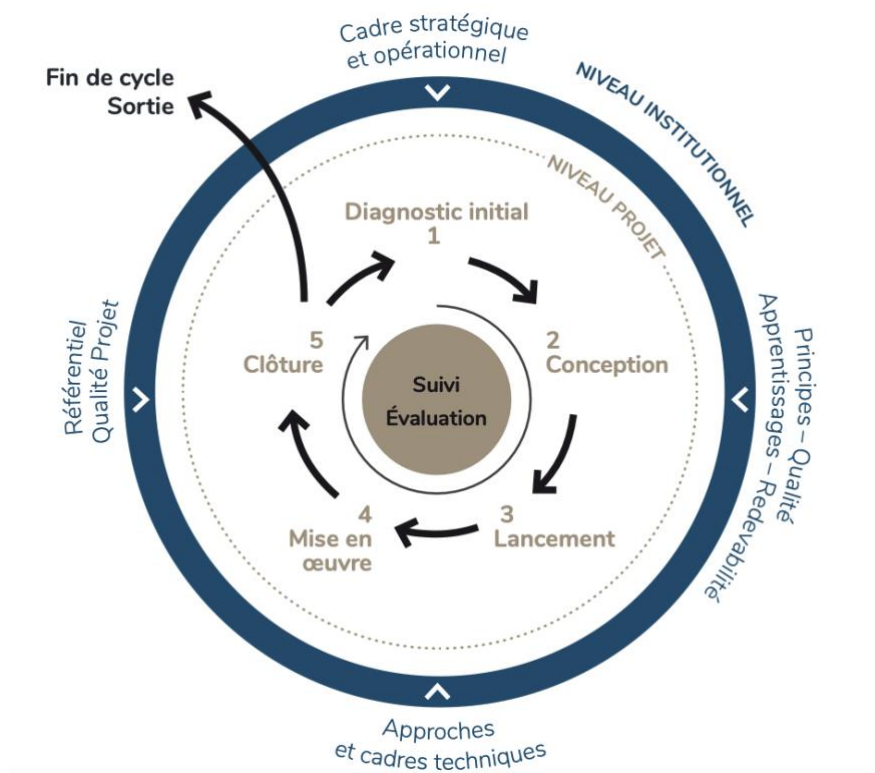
Cadre stratégique et opérationnel

NIVEAU INSTITUTIONNEL

Fin de cycle
Sortie

NIVEAU PROJET

Diagnostic initial
1

2
Conception

3
Lancement

4
Mise en œuvre

5
Clôture

Suivi
Évaluation

Référentiel
Qualité Projet

Principes – Qualité
Apprentissages – Redevabilité

Approches
et cadres techniques